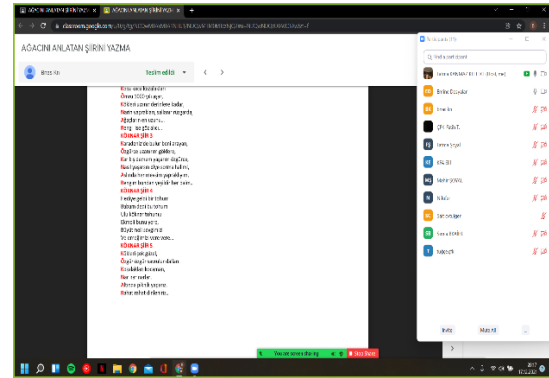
AĞACINI ANLATAN ŞİİRİNİ YAZMA

Resim editi

Kökü derinlerdedir
Ömrü 1000 yıl ağaç,
Kökleri uzanır derinlere kadar,
Nesli soyu bitmez,
Ağaçlar mı nasıl...
Rengi... gibi...
KÖKNAR ŞİİRİ 3
Karadeniz'de bulur beni arayan,
Özgür ve uzanır gökleri,
Kar bırakırım yaprağıma,
...
KÖKNAR ŞİİRİ 4
Hediye gelir bir tohum
...
KÖKNAR ŞİİRİ 5
Kökleri derinde,
...

You are screen sharing
Stop Share

Invite
Mute All